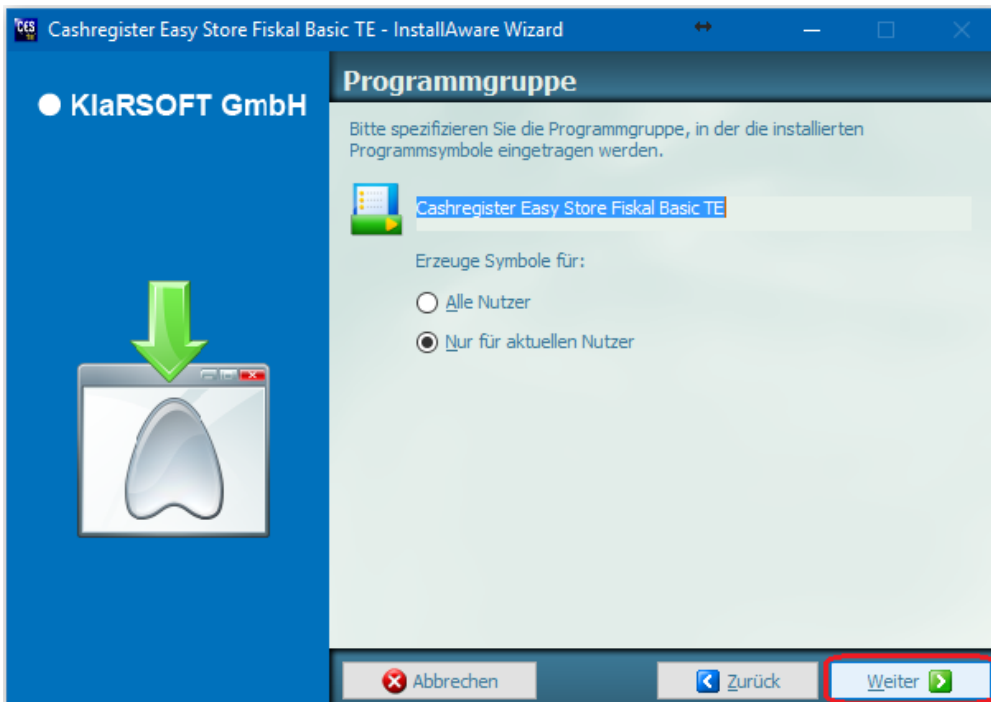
CES Cashregister Easy Store Fiskal Basic TE - InstallAware Wizard

● KlaRSOFT GmbH

Programmgruppe

Bitte spezifizieren Sie die Programmgruppe, in der die installierten Programmsymbole eingetragen werden.

Cashregister Easy Store Fiskal Basic TE

Erzeuge Symbole für:

Alle Nutzer

Nur für aktuellen Nutzer

Abbrechen

Zurück

Weiter